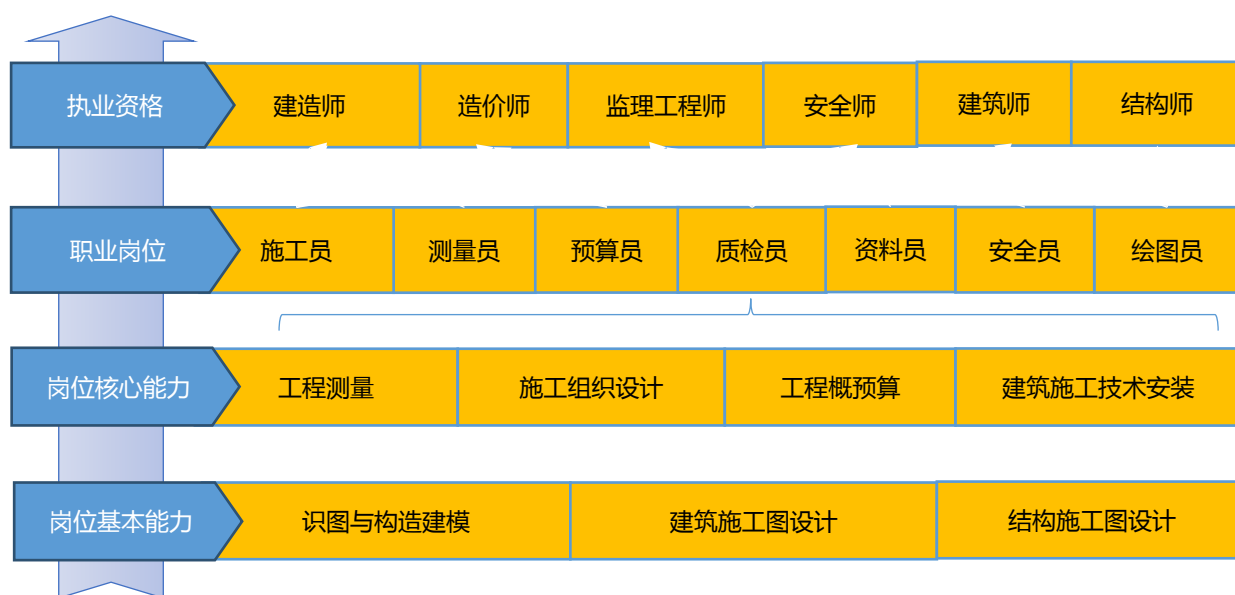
| 执业资格 | 建造师 | 造价师 | 监理工程师 | 安全师 | 建筑师 | 结构师 |
|---|---|---|---|---|---|---|

| 职业岗位 | 施工员 | 测量员 | 预算员 | 质检员 | 资料员 | 安全员 | 绘图员 |
|---|---|---|---|---|---|---|---|

| 岗位核心能力 | 工程测量 | 施工组织设计 | 工程概预算 | 建筑施工技术安装 |
|---|---|---|---|---|

| 岗位基本能力 | 识图与构造建模 | 建筑施工图设计 | 结构施工图设计 |
|---|---|---|---|